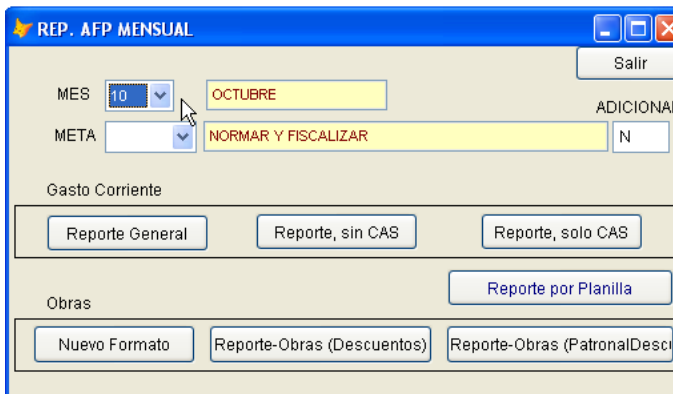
REP. AFP MENSUAL

Salir

MES 10 OCTUBRE

ADICIONAL

META NORMAR Y FISCALIZAR N

Gasto Corriente

Reporte General

Reporte, sin CAS

Reporte, solo CAS

Reporte por Planilla

Obras

Nuevo Formato

Reporte-Obras (Descuentos)

Reporte-Obras (PatronalDescu